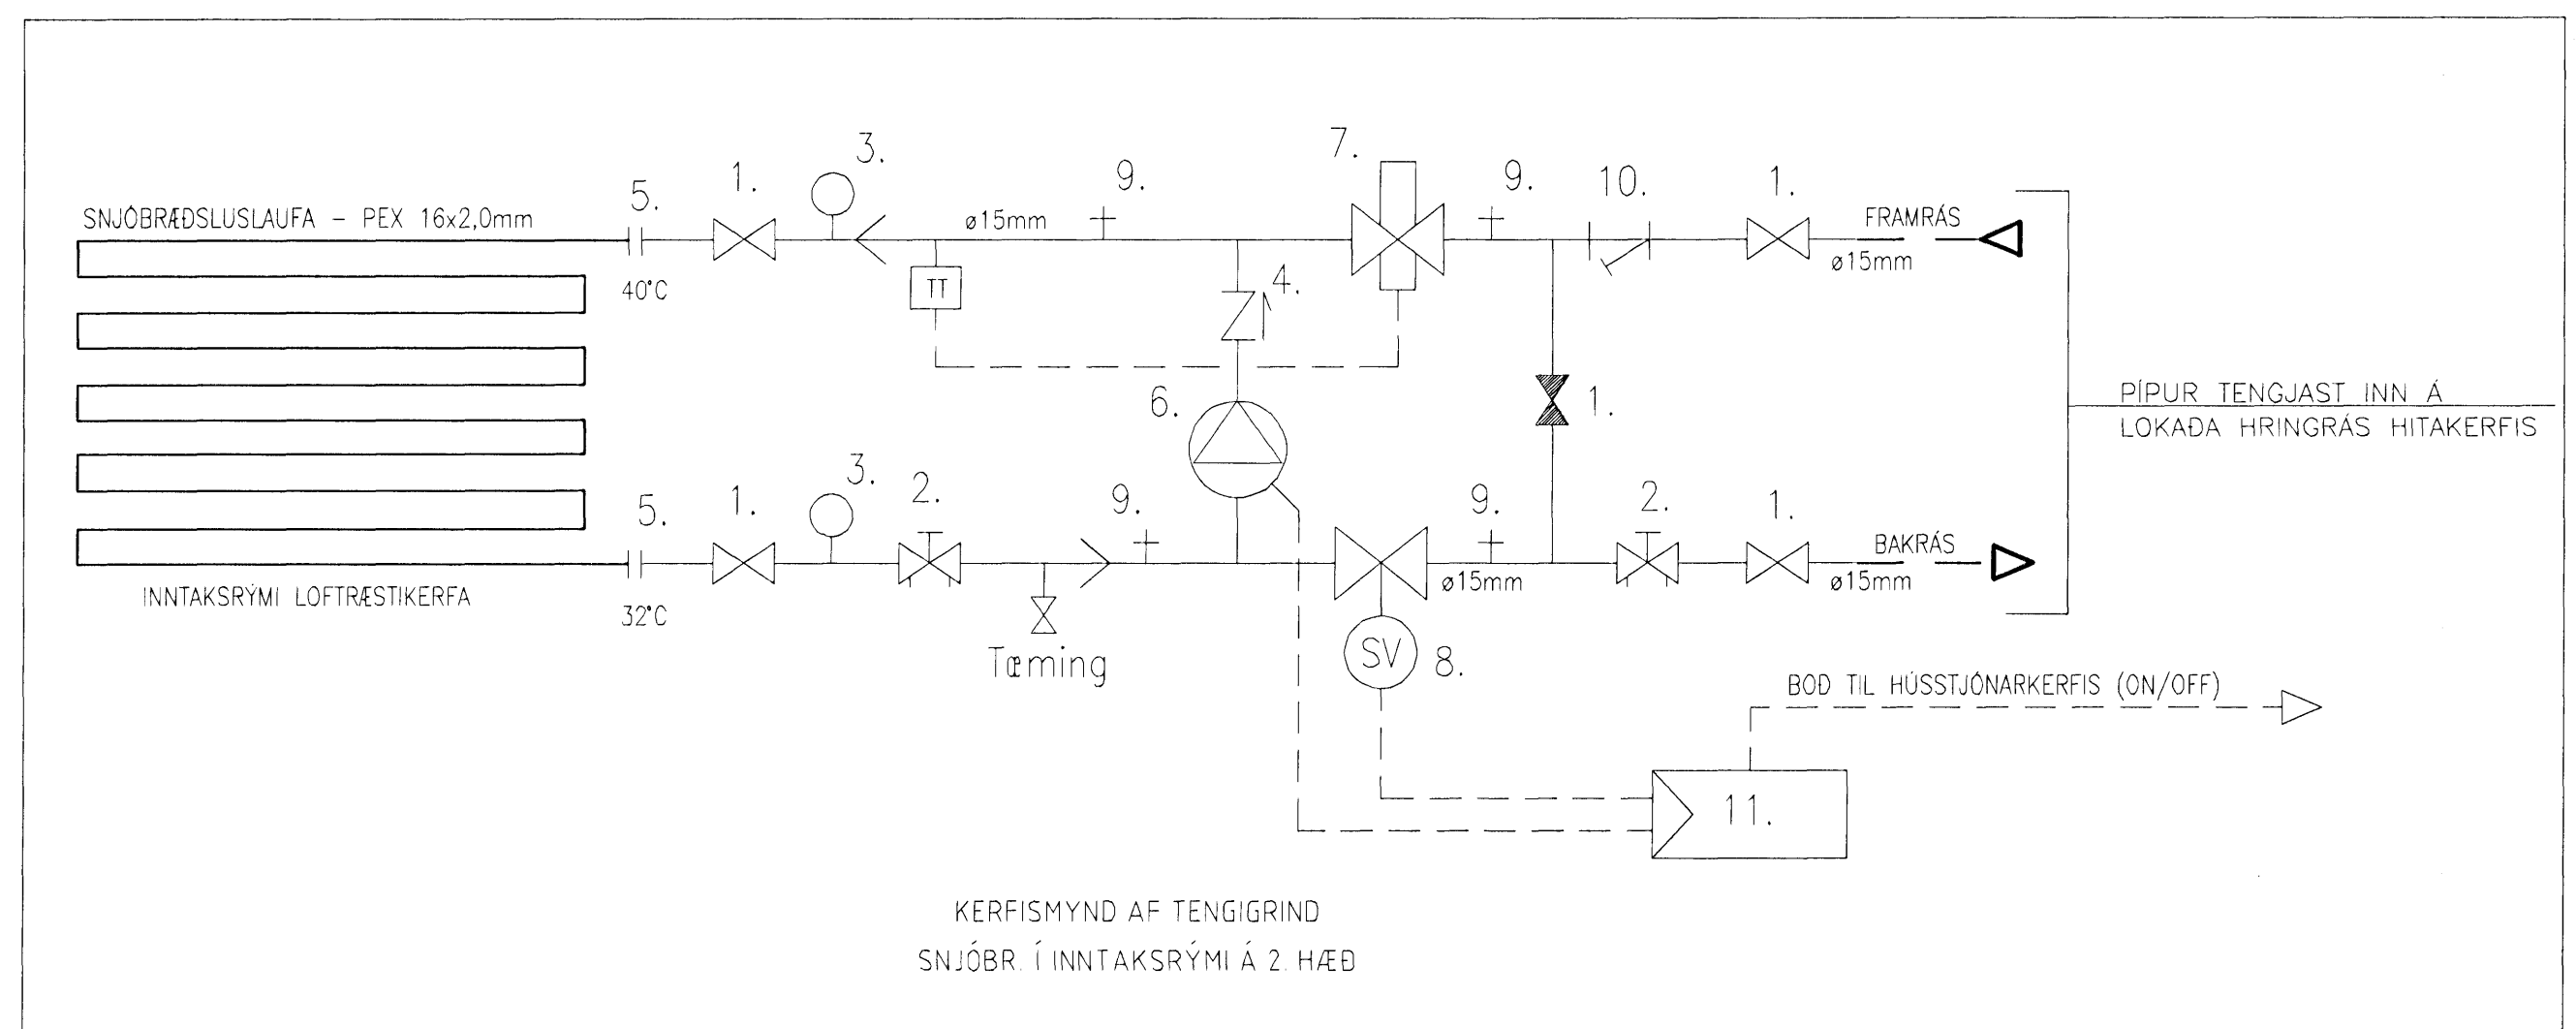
SNJÓBRÆÐSLUSLAUFA – PEX 16x2,0mm

5.
40°C

1.

3.

ø15mm

9.

TT

4.

7.

9.

10.

1.

FRAMRÁS
ø15mm

1.

6.

PÍPUR TENGJAST INN Á
LOKAÐA HRINGRÁS HITAKERFIS

5.
32°C

1.

3.

2.

9.

Tæming

9.
ø15mm

2.

1.

BAKRÁS
ø15mm

INNTAKSRÝMI LOFTRÆSTIKERFA

SV 8.

BOÐ TIL HÚSSTJÓNARKERFIS (ON/OFF)

11.

KERFISMYND AF TENGIGRIND
SNJÓBR. Í INNTAKSRÝMI Á 2. HÆÐ